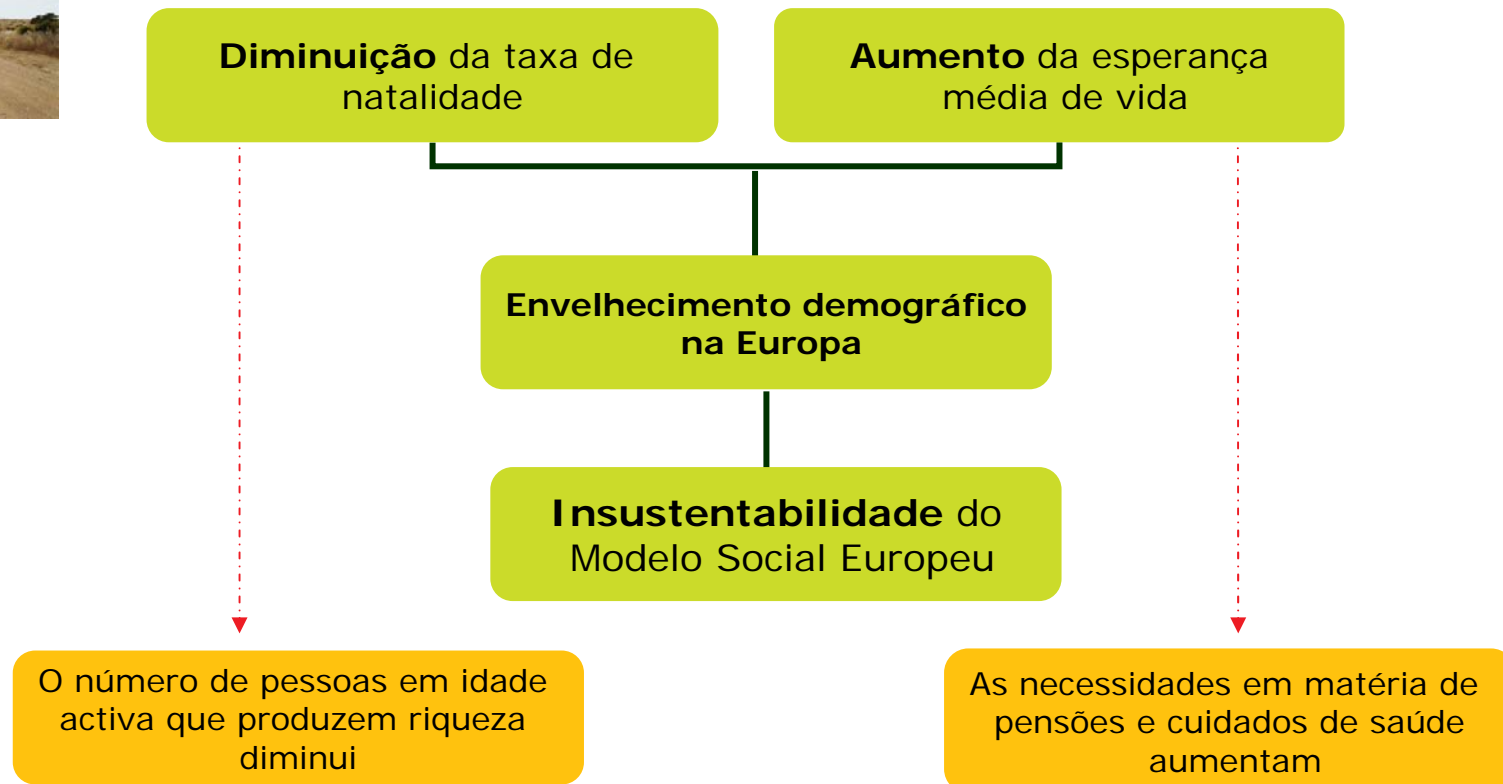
**Diminuição** da taxa de natalidade

**Aumento** da esperança média de vida

**Envelhecimento demográfico na Europa**

**Insustentabilidade** do Modelo Social Europeu

O número de pessoas em idade activa que produzem riqueza diminui

As necessidades em matéria de pensões e cuidados de saúde aumentam